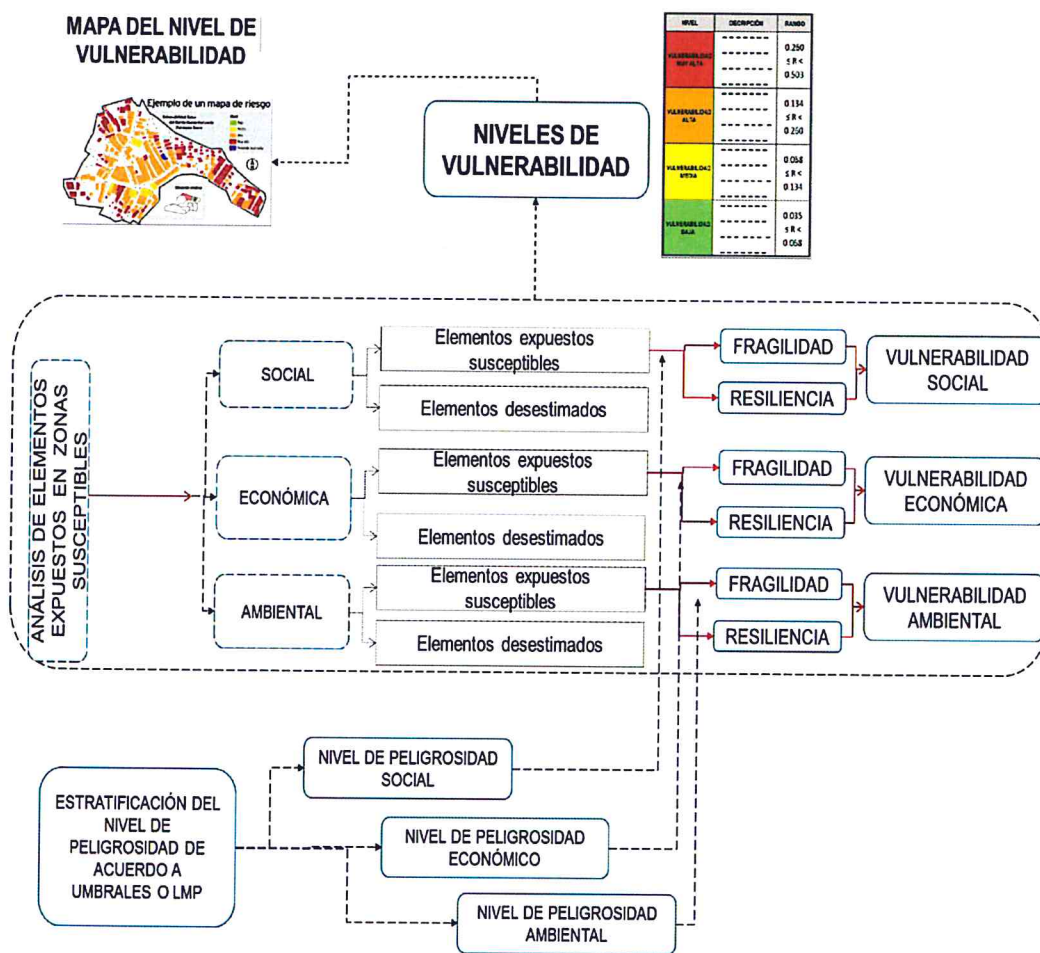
MAPA DEL NIVEL DE VULNERABILIDAD

Ejemplo de un mapa de riesgo

NIVELES DE VULNERABILIDAD

| NIVEL | DESCRIPCIÓN | RANGO |
|---|---|---|
| VULNERABILIDAD MUY ALTA | ------- ------- | 0.250 ≤ R < 0.503 |
| VULNERABILIDAD ALTA | ------- ------- | 0.134 ≤ R < 0.250 |
| VULNERABILIDAD MEDIA | ------- ------- | 0.068 ≤ R < 0.134 |
| VULNERABILIDAD BAJA | ------- ------- | 0.035 ≤ R < 0.068 |

ANÁLISIS DE ELEMENTOS EXPUESTOS EN ZONAS SUSCEPTIBLES

SOCIAL
Elementos expuestos susceptibles
Elementos desestimados
FRAGILIDAD
RESILIENCIA
VULNERABILIDAD SOCIAL

ECONÓMICA
Elementos expuestos susceptibles
Elementos desestimados
FRAGILIDAD
RESILIENCIA
VULNERABILIDAD ECONÓMICA

AMBIENTAL
Elementos expuestos susceptibles
Elementos desestimados
FRAGILIDAD
RESILIENCIA
VULNERABILIDAD AMBIENTAL

ESTRATIFICACIÓN DEL NIVEL DE PELIGROSIDAD DE ACUERDO A UMBRALES O LMP

NIVEL DE PELIGROSIDAD SOCIAL

NIVEL DE PELIGROSIDAD ECONÓMICO

NIVEL DE PELIGROSIDAD AMBIENTAL